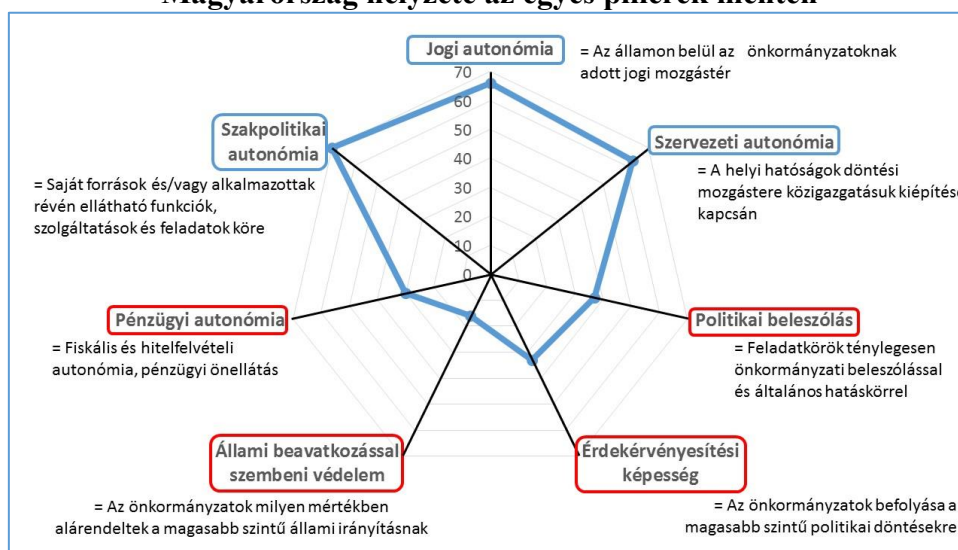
Magyarország helyzete az egyes pillérek mentén

Jogi autonómia

= Az államon belül az önkormányzatoknak adott jogi mozgástér

70
60
50
40
30
20
10
0

Szakpolitikai autonómia

= Saját források és/vagy alkalmazottak révén ellátható funkciók, szolgáltatások és feladatok köre

Szervezeti autonómia

= A helyi hatóságok döntési mozgástere közigazgatásuk kiépítése kapcsán

Pénzügyi autonómia

= Fiskális és hitelfelvételi autonómia, pénzügyi önellátás

Politikai beleszólás

= Feladatkörök ténylegesen önkormányzati beleszólással és általános hatáskörrel

Állami beavatkozással szembeni védelem

= Az önkormányzatok milyen mértékben alárendeltek a magasabb szintű állami irányításnak

Érdekérvényesítési képesség

= Az önkormányzatok befolyása a magasabb szintű politikai döntésekre